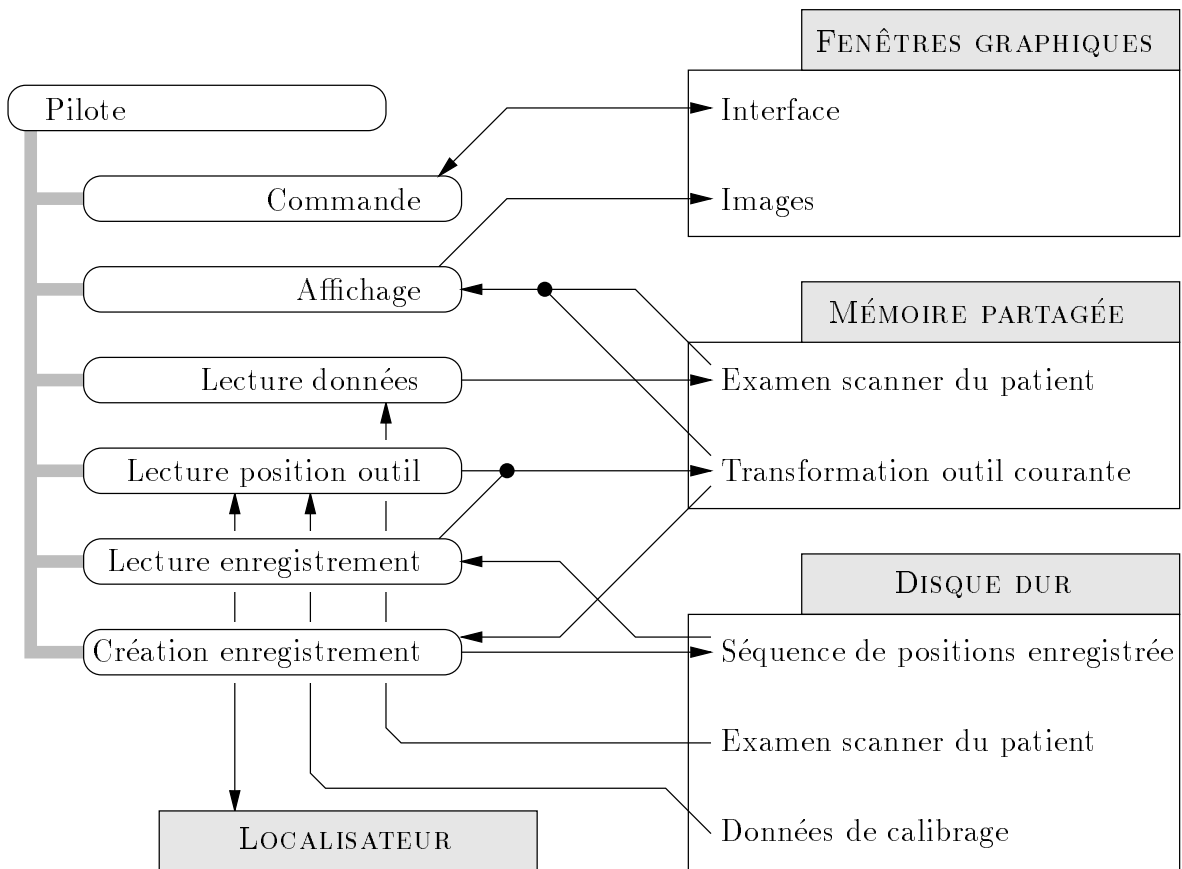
Fenêtres graphiques

Pilote

Interface

Commande

Images

Affichage

Mémoire partagée

Lecture données

Examen scanner du patient

Lecture position outil

Transformation outil courante

Lecture enregistrement

Disque dur

Création enregistrement

Séquence de positions enregistrée

Examen scanner du patient

Localisateur

Données de calibrage